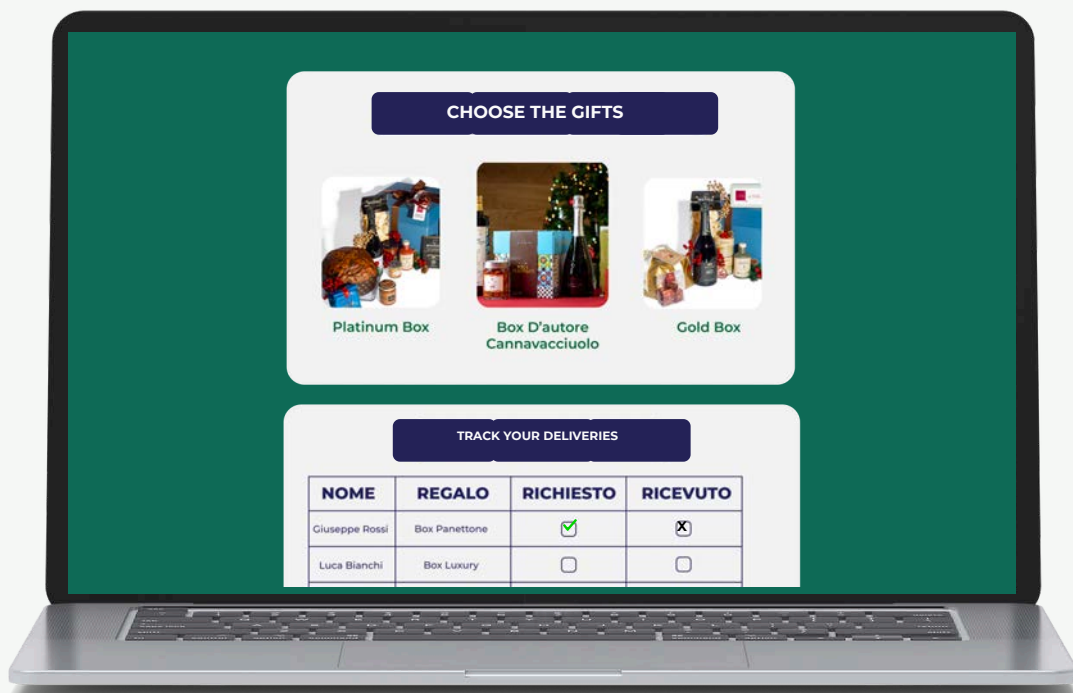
CHOOSE THE GIFTS

Platinum Box

Box D'autore Cannavacciuolo

Gold Box

TRACK YOUR DELIVERIES

| NOME | REGALO | RICHIESTO | RICEVUTO |
|---|---|---|---|
| Giuseppe Rossi | Box Panettone | ☑ | ☒ |
| Luca Bianchi | Box Luxury | ☐ | ☐ |